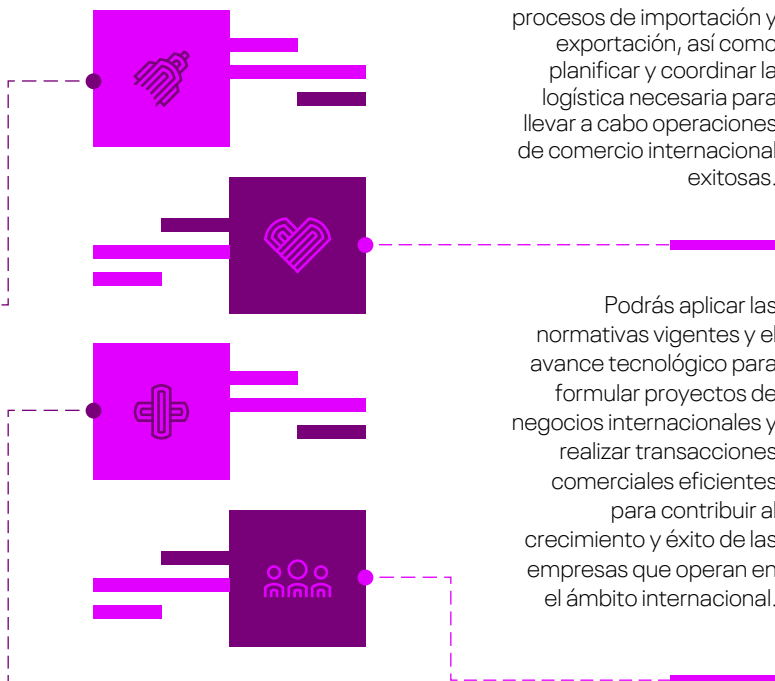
procesos de importación y exportación, así como planificar y coordinar la logística necesaria para llevar a cabo operaciones de comercio internacional exitosas.

Podrás aplicar las normativas vigentes y el avance tecnológico para formular proyectos de negocios internacionales y realizar transacciones comerciales eficientes para contribuir al crecimiento y éxito de las empresas que operan en el ámbito internacional.